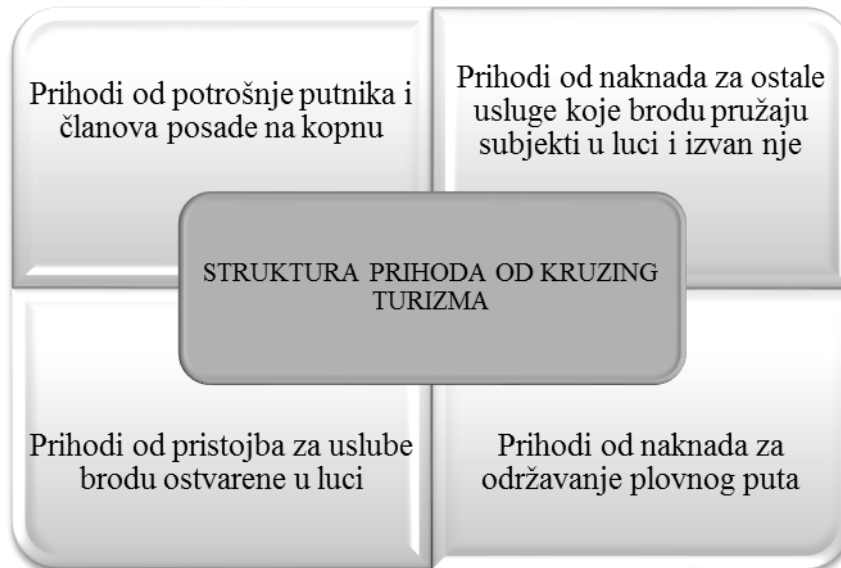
Prihodi od potrošnje putnika i članova posade na kopnu

Prihodi od naknada za ostale usluge koje brodu pružaju subjekti u luci i izvan nje

STRUKTURA PRIHODA OD KRUZING TURIZMA

Prihodi od pristojba za uslube brodu ostvarene u luci

Prihodi od naknada za održavanje plovnog puta